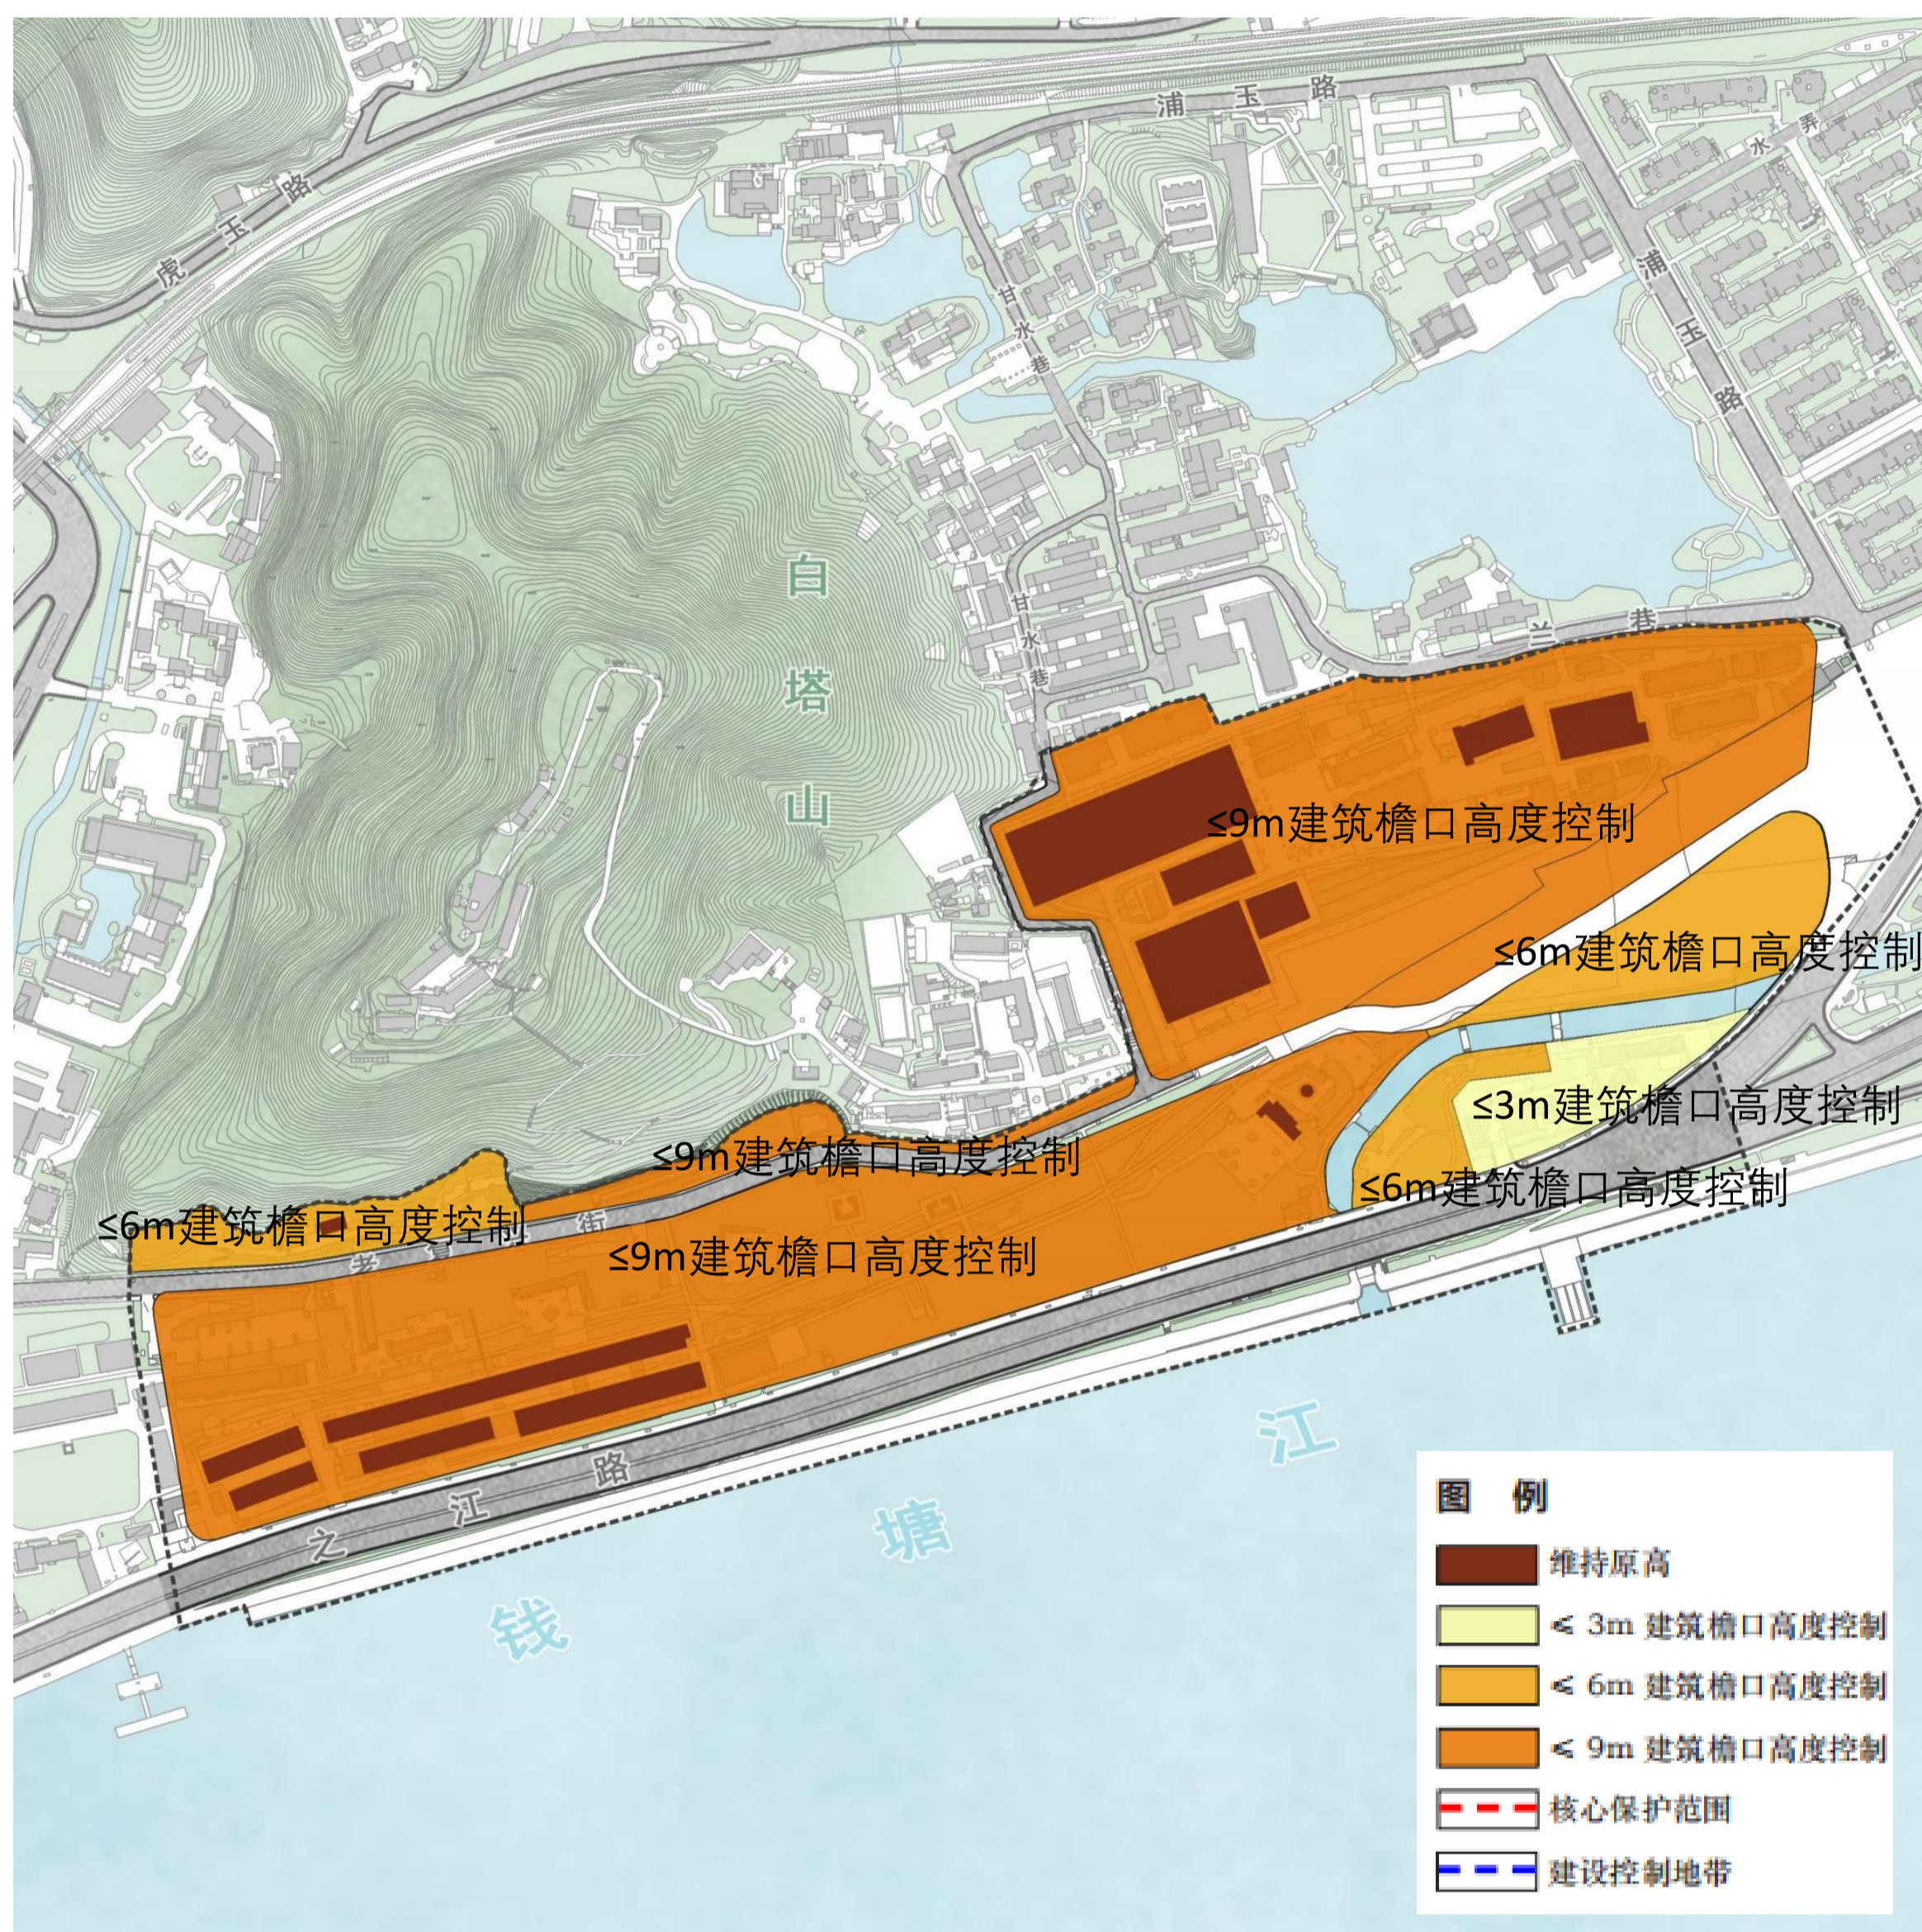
浦玉路

虎玉路

甘水巷

浦玉路

水弄

白塔山

甘水巷

兰巷

≤9m建筑檐口高度控制

≤6m建筑檐口高度控制

≤3m建筑檐口高度控制

≤9m建筑檐口高度控制

≤6m建筑檐口高度控制

≤6m建筑檐口高度控制

≤9m建筑檐口高度控制

之江路

钱塘江

图 例

维持原高

≤ 3m 建筑檐口高度控制

≤ 6m 建筑檐口高度控制

≤ 9m 建筑檐口高度控制

核心保护范围

建设控制地带